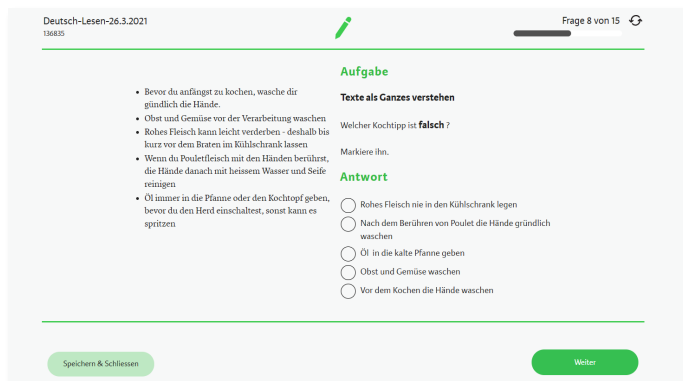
Deutsch-Lesen-26.3.2021
136835

Frage 8 von 15

- Bevor du anfängst zu kochen, wasche dir gündlich die Hände.
- Obst und Gemüse vor der Verarbeitung waschen
- Rohes Fleisch kann leicht verderben - deshalb bis kurz vor dem Braten im Kühlschrank lassen
- Wenn du Pouletfleisch mit den Händen berührst, die Hände danach mit heissem Wasser und Seife reinigen
- Öl immer in die Pfanne oder den Kochtopf geben, bevor du den Herd einschaltest, sonst kann es spritzen

Aufgabe

Texte als Ganzes verstehen

Welcher Kochtipp ist **falsch** ?

Markiere ihn.

Antwort

Rohes Fleisch nie in den Kühlschrank legen

Nach dem Berühren von Poulet die Hände gründlich waschen

Öl in die kalte Pfanne geben

Obst und Gemüse waschen

Vor dem Kochen die Hände waschen

Speichern & Schliessen

Weiter